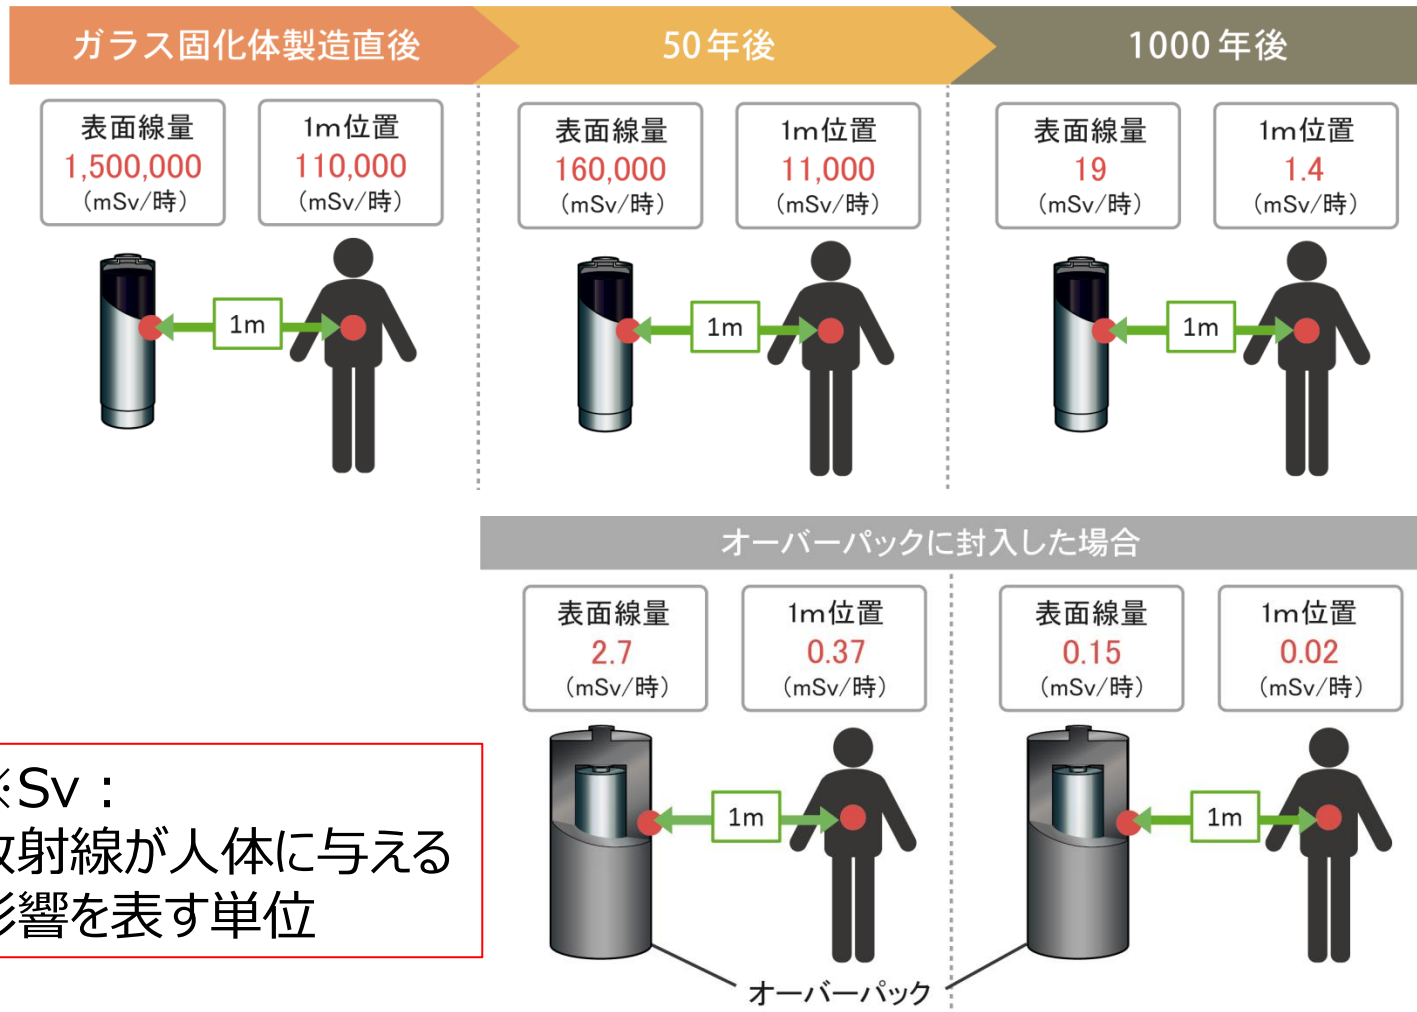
ガラス固化体製造直後

50年後

1000年後

表面線量
1,500,000
(mSv/時)

1m位置
110,000
(mSv/時)

1m

表面線量
160,000
(mSv/時)

1m位置
11,000
(mSv/時)

1m

表面線量
19
(mSv/時)

1m位置
1.4
(mSv/時)

1m

オーバーパックに封入した場合

表面線量
2.7
(mSv/時)

1m位置
0.37
(mSv/時)

1m

表面線量
0.15
(mSv/時)

1m位置
0.02
(mSv/時)

1m

オーバーパック

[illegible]Sv：
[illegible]射線が人体に与える
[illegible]響を表す単位